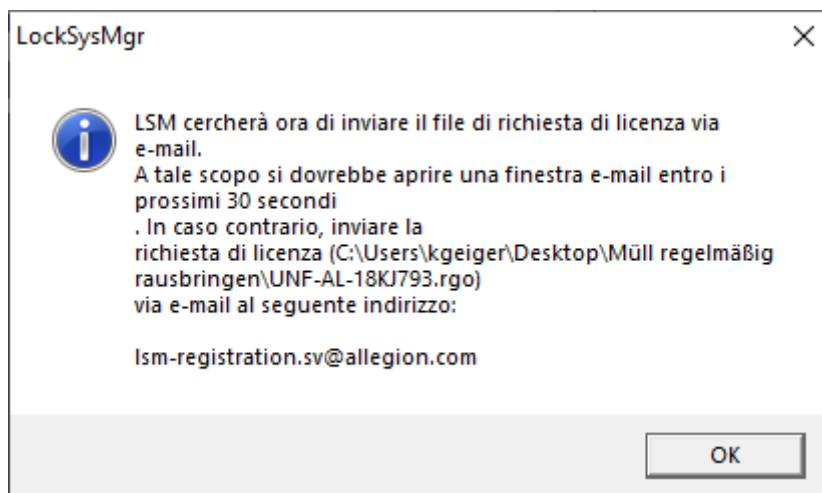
LockSysMgr

×

LSM cercherà ora di inviare il file di richiesta di licenza via e-mail.
A tale scopo si dovrebbe aprire una finestra e-mail entro i prossimi 30 secondi
. In caso contrario, inviare la
richiesta di licenza (C:\Users\kgeiger\Desktop\Müll regelmäßig rausbringen\UNF-AL-18KJ793.rgo)
via e-mail al seguente indirizzo:

lsm-registration.sv@allegion.com

OK